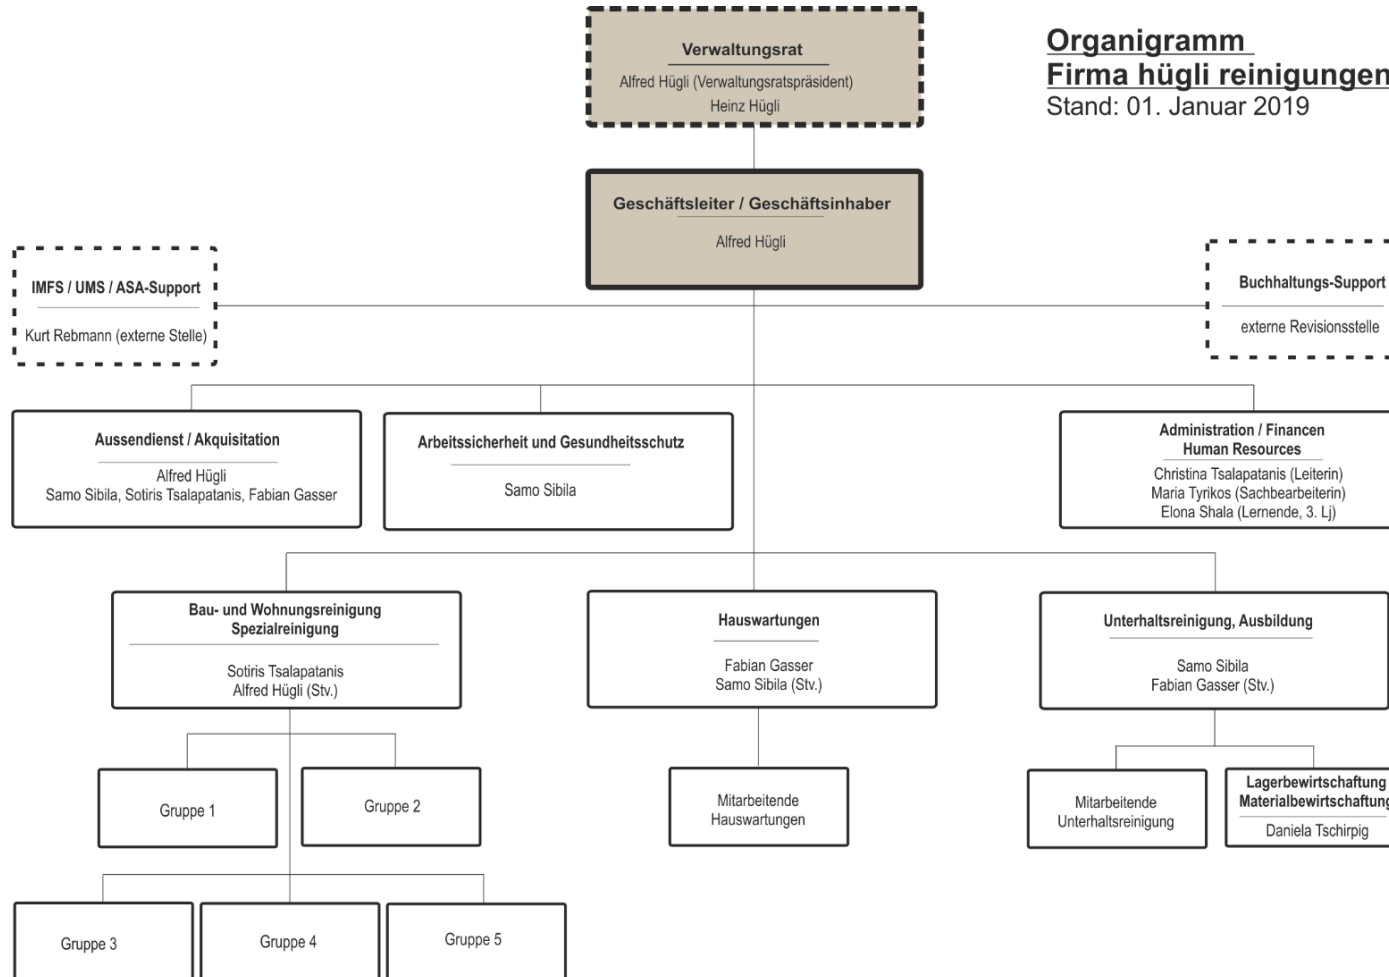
Verwaltungsrat
Alfred Hügli (Verwaltungsratspräsident)
Heinz Hügli

Organigramm
Firma hügli reinigungen
Stand: 01. Januar 2019

Geschäftsleiter / Geschäftsinhaber
Alfred Hügli

IMFS / UMS / ASA-Support
Kurt Rebmann (externe Stelle)

Buchhaltungs-Support
externe Revisionsstelle

Aussendienst / Akquisitation
Alfred Hügli
Samo Sibila, Sotiris Tsalapatanis, Fabian Gasser

Arbeitssicherheit und Gesundheitsschutz
Samo Sibila

Administration / Financen
Human Resources
Christina Tsalapatanis (Leiterin)
Maria Tyrikos (Sachbearbeiterin)
Elona Shala (Lernende, 3. Lj)

Bau- und Wohnungsreinigung
Spezialreinigung
Sotiris Tsalapatanis
Alfred Hügli (Stv.)

Hauswartungen
Fabian Gasser
Samo Sibila (Stv.)

Unterhaltsreinigung, Ausbildung
Samo Sibila
Fabian Gasser (Stv.)

Gruppe 1

Gruppe 2

Mitarbeitende
Hauswartungen

Mitarbeitende
Unterhaltsreinigung

Lagerbewirtschaftung
Materialbewirtschaftun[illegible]
Daniela Tschirpig

Gruppe 3

Gruppe 4

Gruppe 5